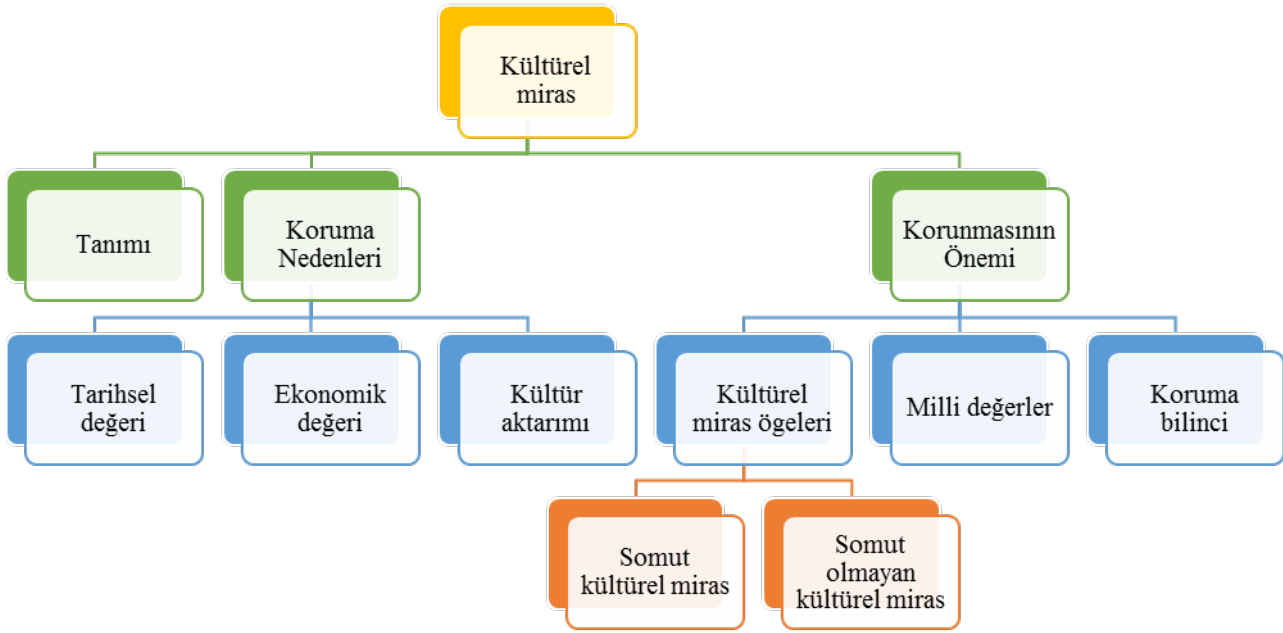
Kültürel miras

Tanımı

Koruma Nedenleri

Korunmasının Önemi

Tarihsel değeri

Ekonomik değeri

Kültür aktarımı

Kültürel miras ögeleri

Milli değerler

Koruma bilinci

Somut kültürel miras

Somut olmayan kültürel miras